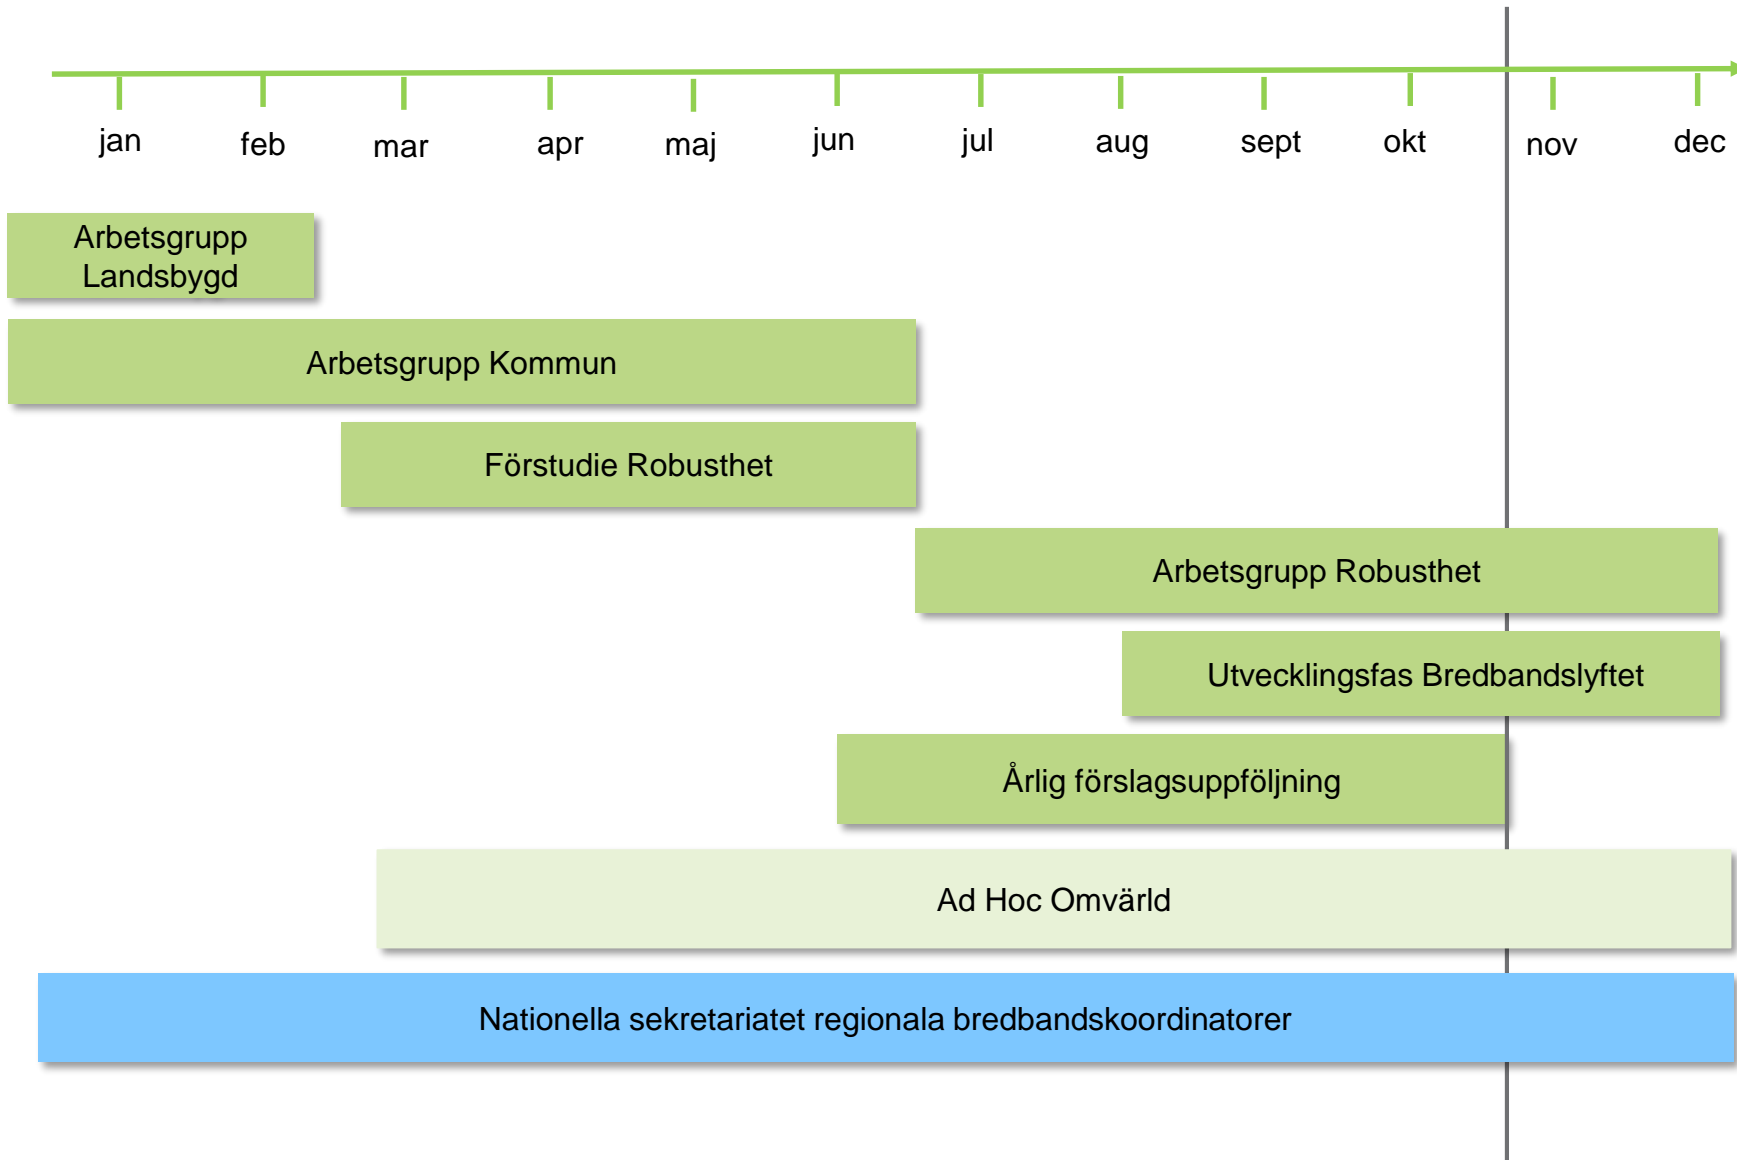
jan feb mar apr maj jun jul aug sept okt nov dec

Arbetsgrupp Landsbygd

Arbetsgrupp Kommun

Förstudie Robusthet

Arbetsgrupp Robusthet

Utvecklingsfas Bredbandslyftet

Årlig förslagsuppföljning

Ad Hoc Omvärld

Nationella sekretariatet regionala bredbandskoordinatorer